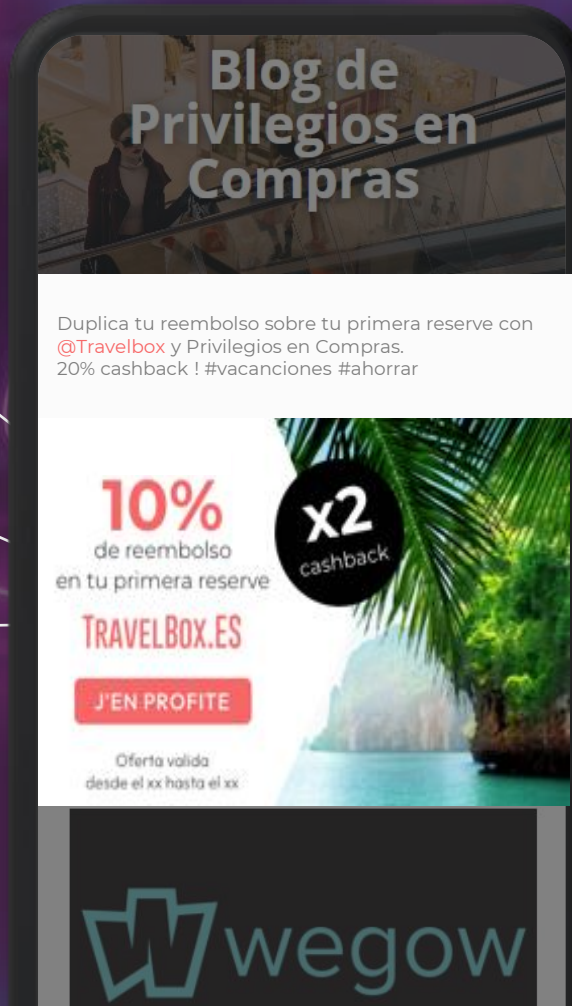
Blog de Privilegios en Compras

Duplica tu reembolso sobre tu primera reserve con @Travelbox y Privilegios en Compras.
20% cashback ! #vacanciones #ahorrar

10%
de reembolso
en tu primera reserve
TRAVELBOX.ES
J'EN PROFITE
Oferta valida
desde el xx hasta el xx

x2
cashback

wegow